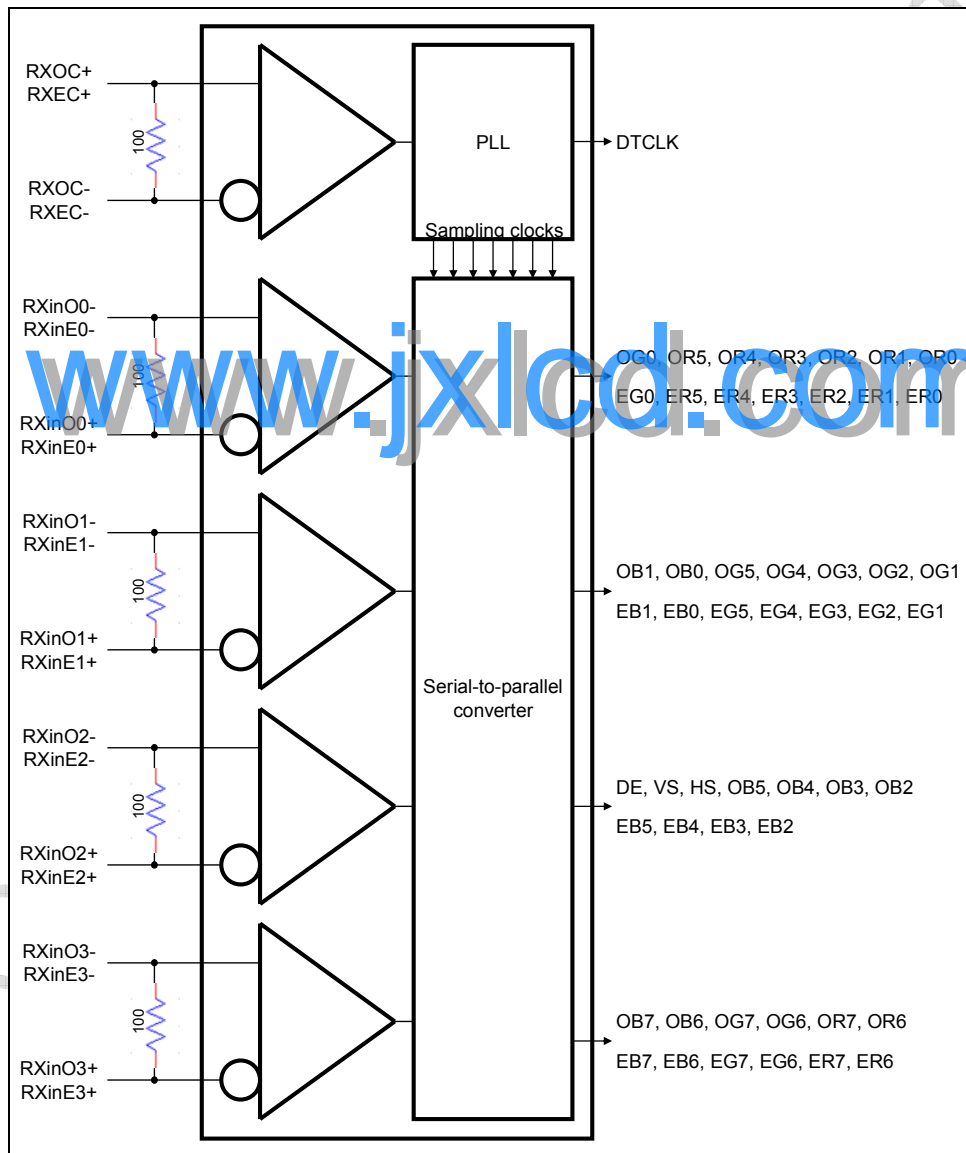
RXOC+
RXEC+

100

RXOC-
RXEC-

PLL

DTCLK

Sampling clocks

RXinO0-
RXinE0-

100

RXinO0+
RXinE0+

www.jxlcd.com

OG0, OR5, OR4, OR3, OR2, OR1, OR0
EG0, ER5, ER4, ER3, ER2, ER1, ER0

RXinO1-
RXinE1-

100

RXinO1+
RXinE1+

OB1, OB0, OG5, OG4, OG3, OG2, OG1
EB1, EB0, EG5, EG4, EG3, EG2, EG1

Serial-to-parallel converter

RXinO2-
RXinE2-

100

RXinO2+
RXinE2+

DE, VS, HS, OB5, OB4, OB3, OB2
EB5, EB4, EB3, EB2

RXinO3-
RXinE3-

100

RXinO3+
RXinE3+

OB7, OB6, OG7, OG6, OR7, OR6
EB7, EB6, EG7, EG6, ER7, ER6